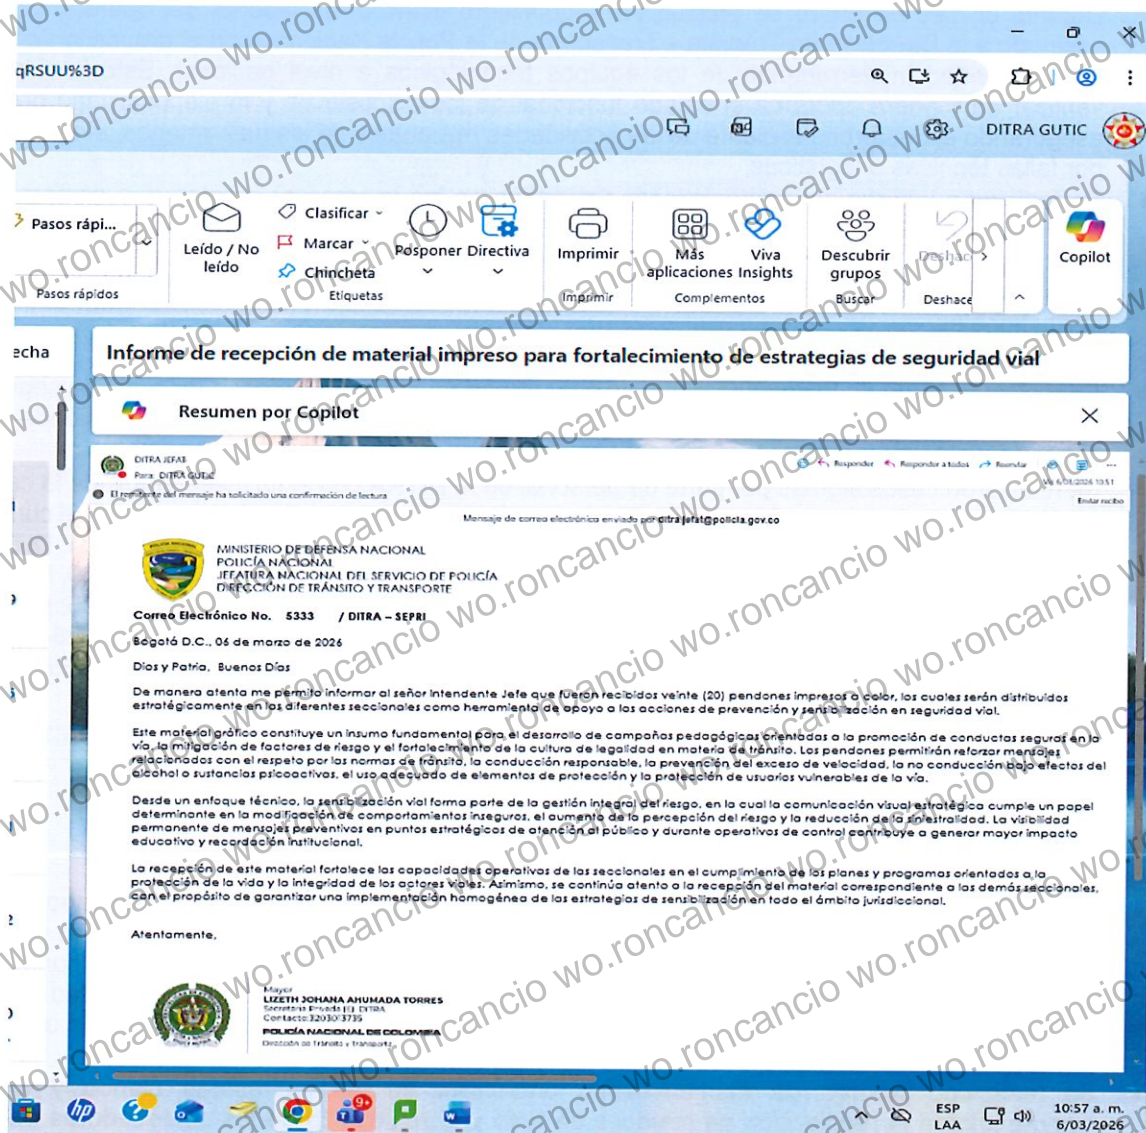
qRSUU%3D

DITRA GUTIC

Pasos rápi...

Pasos rápidos

Leído / No leído

Clasificar

Marcar

Chincheta

Etiquetas

Posponer

Directiva

Imprimir

Imprimir

Más aplicaciones

Viva Insights

Complementos

Descubrir grupos

Buscar

Deshacer

Deshacer

Copilot

echa

Informe de recepción de material impreso para fortalecimiento de estrategias de seguridad vial

Resumen por Copilot

DITRA JEFAT
Para: DITRA GUTIC

El remitente del mensaje ha solicitado una confirmación de lectura

Responder  Responder a todos  Reenviar

Vi 6/03/2026 10:51

Enviar recibo

Mensaje de correo electrónico enviado por ditra.jefat@policia.gov.co

MINISTERIO DE DEFENSA NACIONAL
POLICÍA NACIONAL
JEFATURA NACIONAL DEL SERVICIO DE POLICÍA
DIRECCIÓN DE TRÁNSITO Y TRANSPORTE

Correo Electrónico No. 5333 / DITRA – SEPRI

Bogotá D.C., 06 de marzo de 2026

Dios y Patria, Buenos Días

De manera atenta me permito informar al señor Intendente Jefe que fueron recibidos veinte (20) pendones impresos a color, los cuales serán distribuidos estratégicamente en los diferentes seccionales como herramienta de apoyo a las acciones de prevención y sensibilización en seguridad vial.

Este material gráfico constituye un insumo fundamental para el desarrollo de campañas pedagógicas orientadas a la promoción de conductas seguras en la vía, la mitigación de factores de riesgo y el fortalecimiento de la cultura de legalidad en materia de tránsito. Los pendones permitirán reforzar mensajes relacionados con el respeto por las normas de tránsito, la conducción responsable, la prevención del exceso de velocidad, la no conducción bajo efectos del alcohol o sustancias psicoactivas, el uso adecuado de elementos de protección y la protección de usuarios vulnerables de la vía.

Desde un enfoque técnico, la sensibilización vial forma parte de la gestión integral del riesgo, en la cual la comunicación visual estratégica cumple un papel determinante en la modificación de comportamientos inseguros, el aumento de la percepción del riesgo y la reducción de la siniestralidad. La visibilidad permanente de mensajes preventivos en puntos estratégicos de atención al público y durante operativos de control contribuye a generar mayor impacto educativo y recordación institucional.

La recepción de este material fortalece las capacidades operativas de las seccionales en el cumplimiento de los planes y programas orientados a la protección de la vida y la integridad de los actores viales. Asimismo, se continúa atento a la recepción del material correspondiente a los demás seccionales, con el propósito de garantizar una implementación homogénea de las estrategias de sensibilización en todo el ámbito jurisdiccional.

Atentamente,

Mayor
LIZETH JOHANA AHUMADA TORRES
Secretaria Privada (E) DITRA
Contacto:3203013735
POLICÍA NACIONAL DE COLOMBIA
Dirección de Tránsito y Transporte

ESP LAA

10:57 a. m.
6/03/2026

wo.roncancio